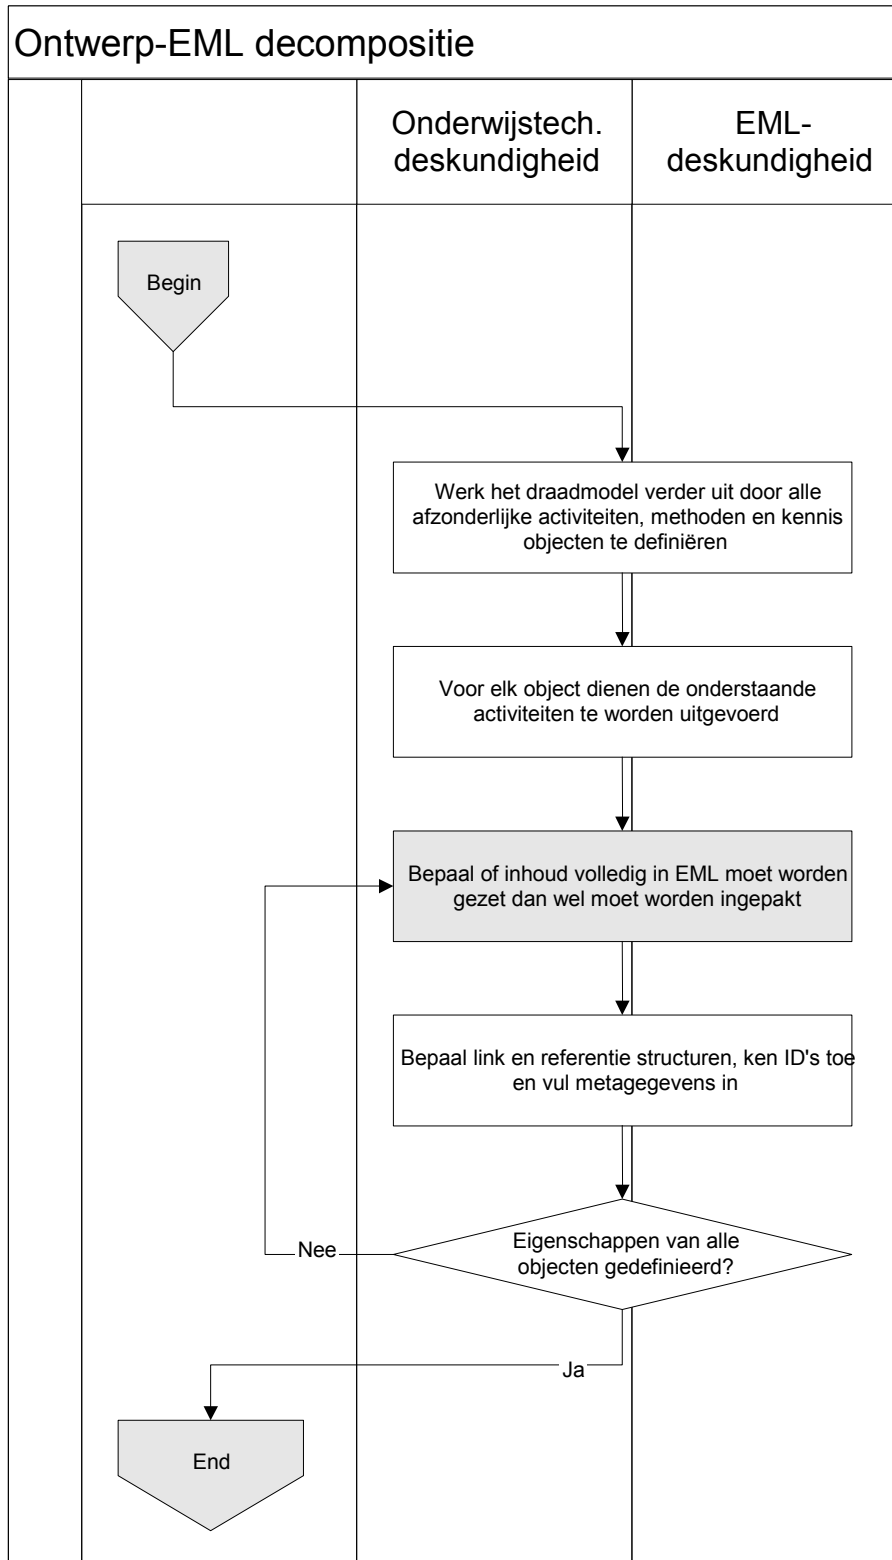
Ontwerp-EML decompositie

Onderwijstech. deskundigheid

EML-deskundigheid

Begin

Werk het draadmodel verder uit door alle afzonderlijke activiteiten, methoden en kennis objecten te definiëren

Voor elk object dienen de onderstaande activiteiten te worden uitgevoerd

Bepaal of inhoud volledig in EML moet worden gezet dan wel moet worden ingepakt

Bepaal link en referentie structuren, ken ID's toe en vul metagegevens in

Eigenschappen van alle objecten gedefinieerd?

Nee

Ja

End